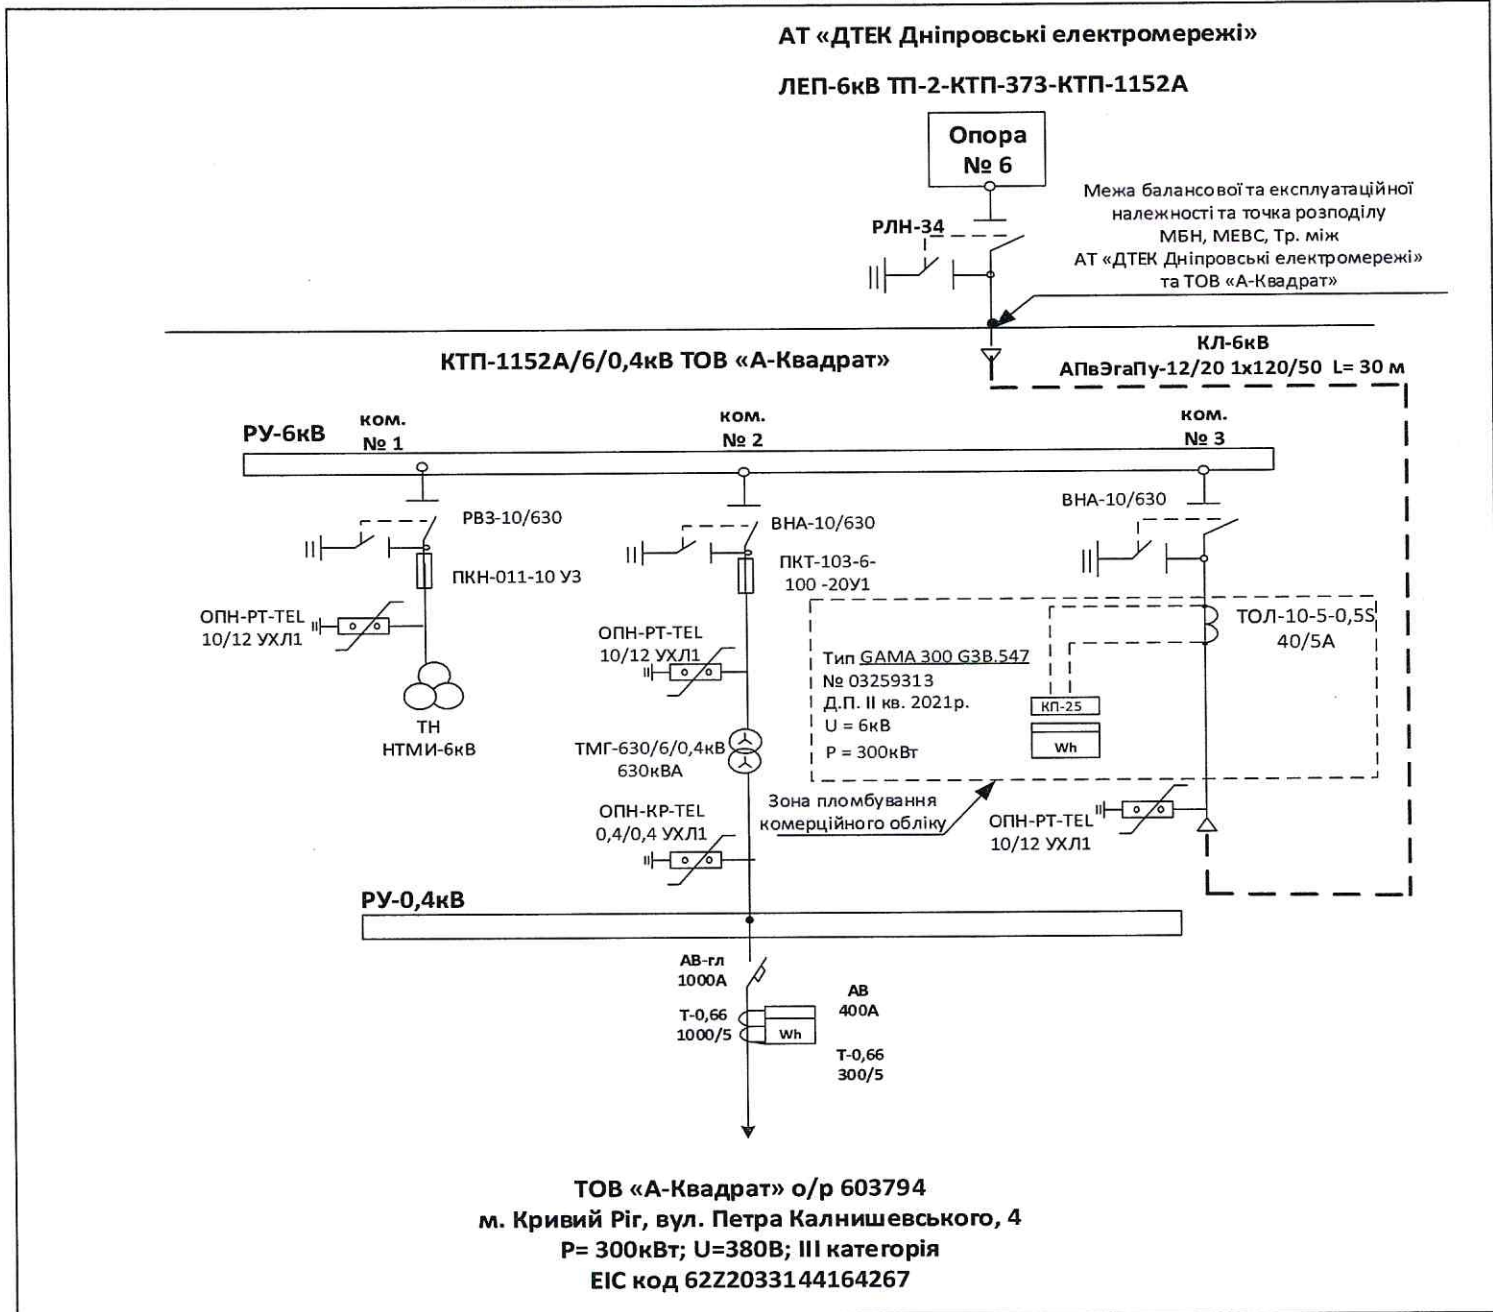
АТ «ДТЕК Дніпровські електромережі»

ЛЕП-6кВ ТП-2-КТП-373-КТП-1152А

Опора
№ 6

Межа балансової та експлуатаційної належності та точка розподілу МБН, МЕВС, Тр. між АТ «ДТЕК Дніпровські електромережі» та ТОВ «А-Квадрат»

РЛН-34

КТП-1152А/6/0,4кВ ТОВ «А-Квадрат»

КЛ-6кВ
АПвЭгаПу-12/20 1х120/50 L= 30 м

РУ-6кВ

ком.
№ 1

ком.
№ 2

ком.
№ 3

РВЗ-10/630

ПКН-011-10 УЗ

ОПН-РТ-TEL
10/12 УХЛ1

ТН
НТМИ-6кВ

ВНА-10/630

ПКТ-103-6-
100 -20У1

ОПН-РТ-TEL
10/12 УХЛ1

ТМГ-630/6/0,4кВ
630кВА

ОПН-КР-TEL
0,4/0,4 УХЛ1

ВНА-10/630

ТОЛ-10-5-0,5S
40/5А

Тип GAMA 300 G3B.547
№ 03259313
Д.П. II кв. 2021р.
U = 6кВ
P = 300кВт

КП-25

Wh

Зона пломбування комерційного обліку

ОПН-РТ-TEL
10/12 УХЛ1

РУ-0,4кВ

АВ-гл
1000А

Т-0,66
1000/5

Wh

АВ
400А

Т-0,66
300/5

ТОВ «А-Квадрат» о/р 603794
м. Кривий Ріг, вул. Петра Калнишевського, 4
Р= 300кВт; U=380В; III категорія
EIC код 62Z2033144164267